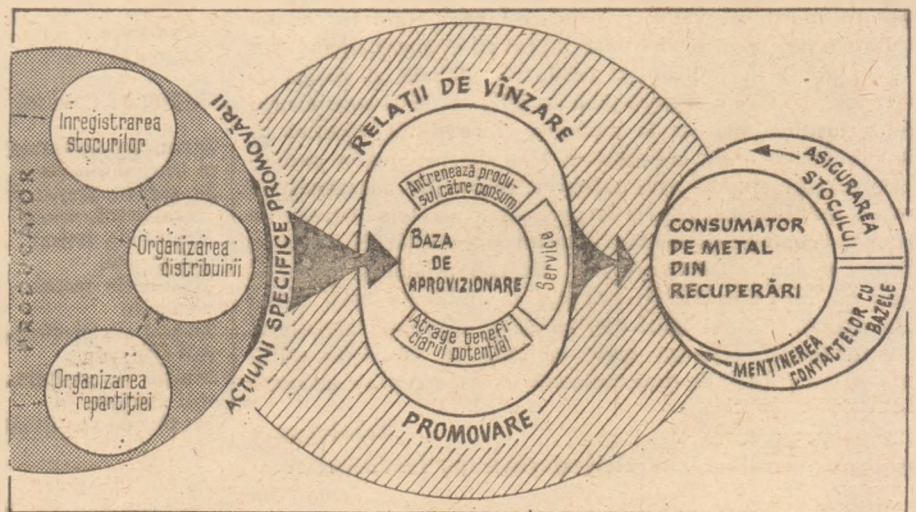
PRODUCĂTOR

Inregistrarea stocurilor

Organizarea distribuirii

Organizarea repartiției

ACȚIUNI SPECIFICE PROMOVĂRII

RELAȚII DE VÎNZARE

Antrenează produsul către consum

BAZA DE APROVIZIONARE

Service

Atrage beneficiarul potențial

PROMOVARE

CONSUMATOR DE METAL DIN RECUPERĂRI

ASIGURAREA STOCULUI

MENȚINEREA CONTACTELOR CU BAZELE